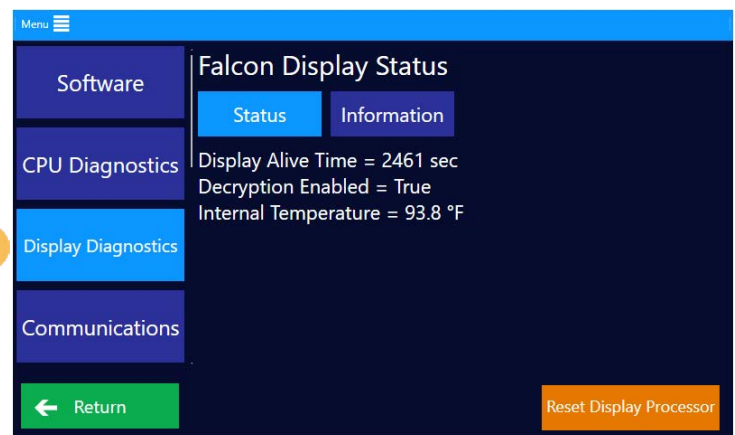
Menu

Software

CPU Diagnostics

Display Diagnostics

Communications

Falcon Display Status

Status

Information

Display Alive Time = 2461 sec
Decryption Enabled = True
Internal Temperature = 93.8 °F

Return

Reset Display Processor